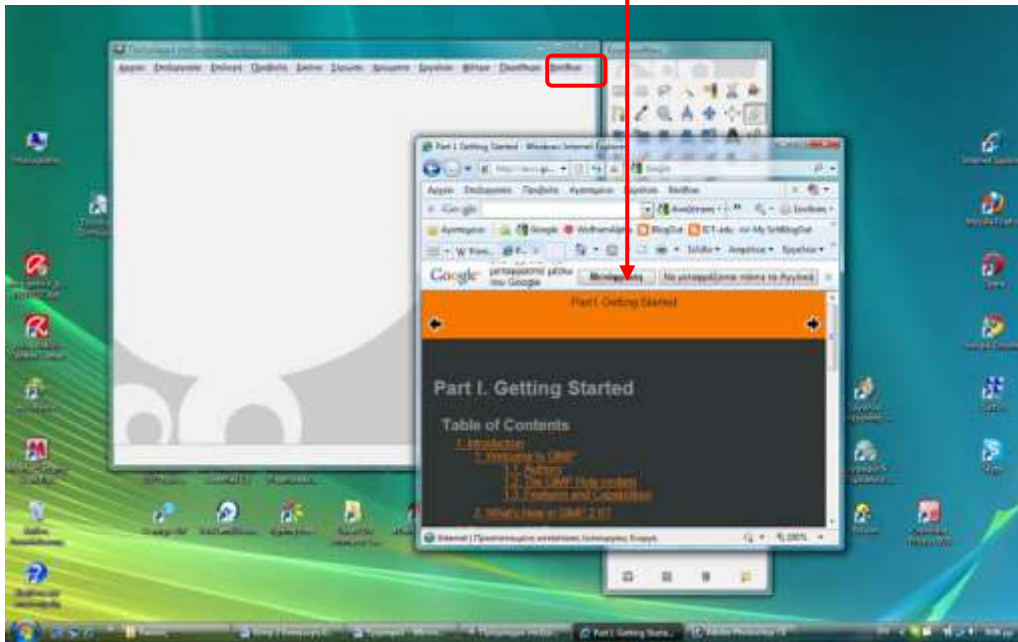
Αρχείο Επεξεργασία Επιλογή Προβολή Εικόνα Στρώσεις Χρώματα Εργαλεία Φίλτρα Παράθυρα Βοήθεια

Part I. Getting Started - Windows Internet Explorer

Αρχείο Επεξεργασία Προβολή Αγαπημένα Εργαλεία Βοήθεια

Google

Αγαπημένα Google WolframAlpha BlogOut ICT-edu My SiteBlogOut

Σελίδα Ασφάλεια Εργαλεία

Google μεταφράστηκε μέσω του Google Μετάφραση Να μεταφράζονται πάντα τα Αγγλικά

Part I. Getting Started

Part I. Getting Started

Table of Contents

1. Introduction
1. Welcome to GIMP
1.1. Authors
1.2. The GIMP Help system
1.3. Features and Capabilities
2. What's New in GIMP 2.6?

Internet | Προστατευμένη λειτουργία: Ενεργή 100%

Part I. Getting Started